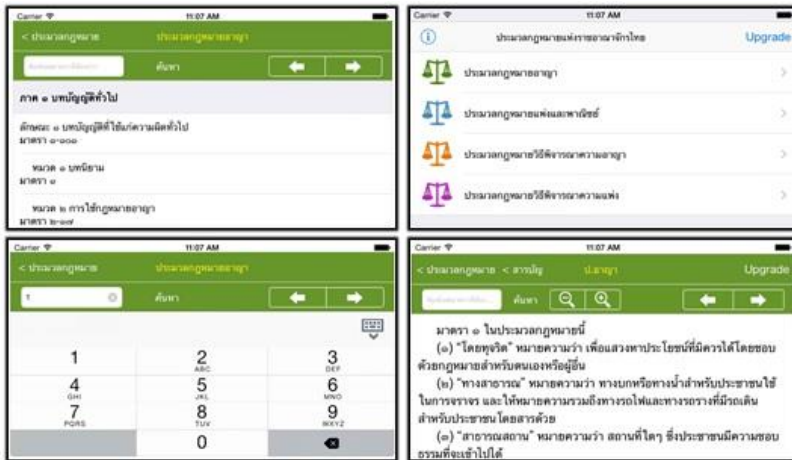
Carrier 11:07 AM

< ประมวลกฎหมาย ประมวลกฎหมายอาญา

ค้นหา

ภาค ๑ บทบัญญัติทั่วไป

ลักษณะ ๑ บทบัญญัติที่ใช้แก่ความผิดทั่วไป
มาตรา ๑-๑๐๑

หมวด ๑ บทนิยาม
มาตรา ๑

หมวด ๒ การใช้กฎหมายอาญา
มาตรา ๒-๑๗

Carrier 11:07 AM

ประมวลกฎหมายแห่งราชอาณาจักรไทย Upgrade

ประมวลกฎหมายอาญา

ประมวลกฎหมายแพ่งและพาณิชย์

ประมวลกฎหมายวิธีพิจารณาความอาญา

ประมวลกฎหมายวิธีพิจารณาความแพ่ง

Carrier 11:07 AM

< ประมวลกฎหมาย ประมวลกฎหมายอาญา

1

ค้นหา

1
2 ABC
3 DEF
4 GHI
5 JKL
6 MNO
7 PQRS
8 TUV
9 WXYZ
0

Carrier 11:07 AM

< ประมวลกฎหมาย < สารบัญ ป.อาญา Upgrade

ค้นหา

มาตรา ๑ ในประมวลกฎหมายนี้
(๑) "โดยทุจริต" หมายความว่า เพื่อแสวงหาประโยชน์ที่มิควรได้โดยชอบด้วยกฎหมายสำหรับตนเองหรือผู้อื่น
(๒) "ทางสาธารณ" หมายความว่า ทางบกหรือทางน้ำสำหรับประชาชนใช้ในการจราจร และให้หมายความรวมถึงทางรถไฟและทางรถรางที่มีรถเดินสำหรับประชาชนโดยสารด้วย
(๓) "สาธารณสถาน" หมายความว่า สถานที่ใดๆ ซึ่งประชาชนมีความชอบธรรมที่จะเข้าไปได้